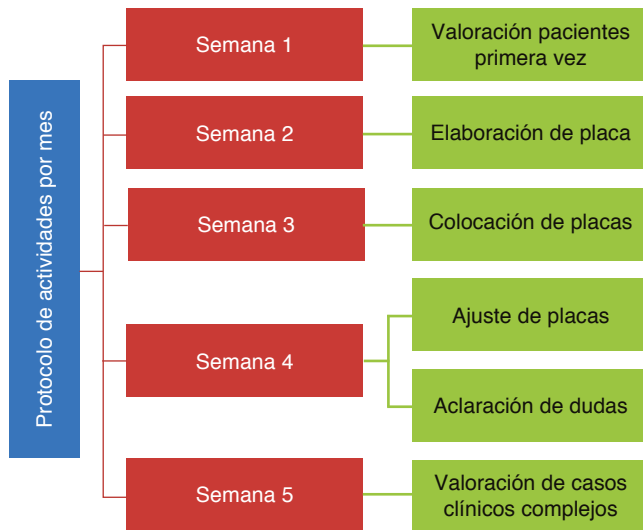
Protocolo de actividades por mes

Semana 1

Valoración pacientes primera vez

Semana 2

Elaboración de placa

Semana 3

Colocación de placas

Semana 4

Ajuste de placas

Aclaración de dudas

Semana 5

Valoración de casos clínicos complejos